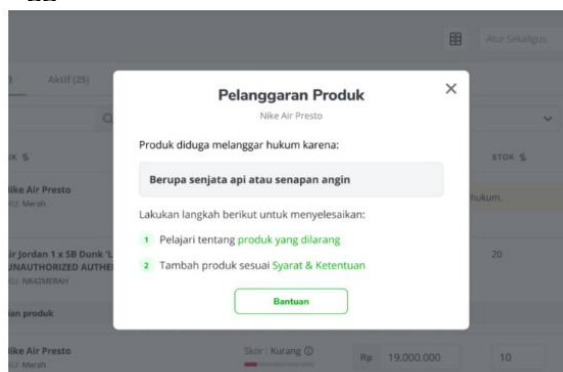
Atur Sekaligus

Aktif (25)

K

STOK

Nike Air Presto

Merah

hukum.

ir Jordan 1 x SB Dunk 'L

UNAUTHORIZED AUTHE

NIKEMERAH

20

an produk

Nike Air Presto

Merah

Skor : Kurang

Rp 19.000.000

10

Pelanggaran Produk

Nike Air Presto

Produk diduga melanggar hukum karena:

Berupa senjata api atau senapan angin

Lakukan langkah berikut untuk menyelesaikan:

1 Pelajari tentang produk yang dilarang

2 Tambah produk sesuai Syarat & Ketentuan

Bantuan